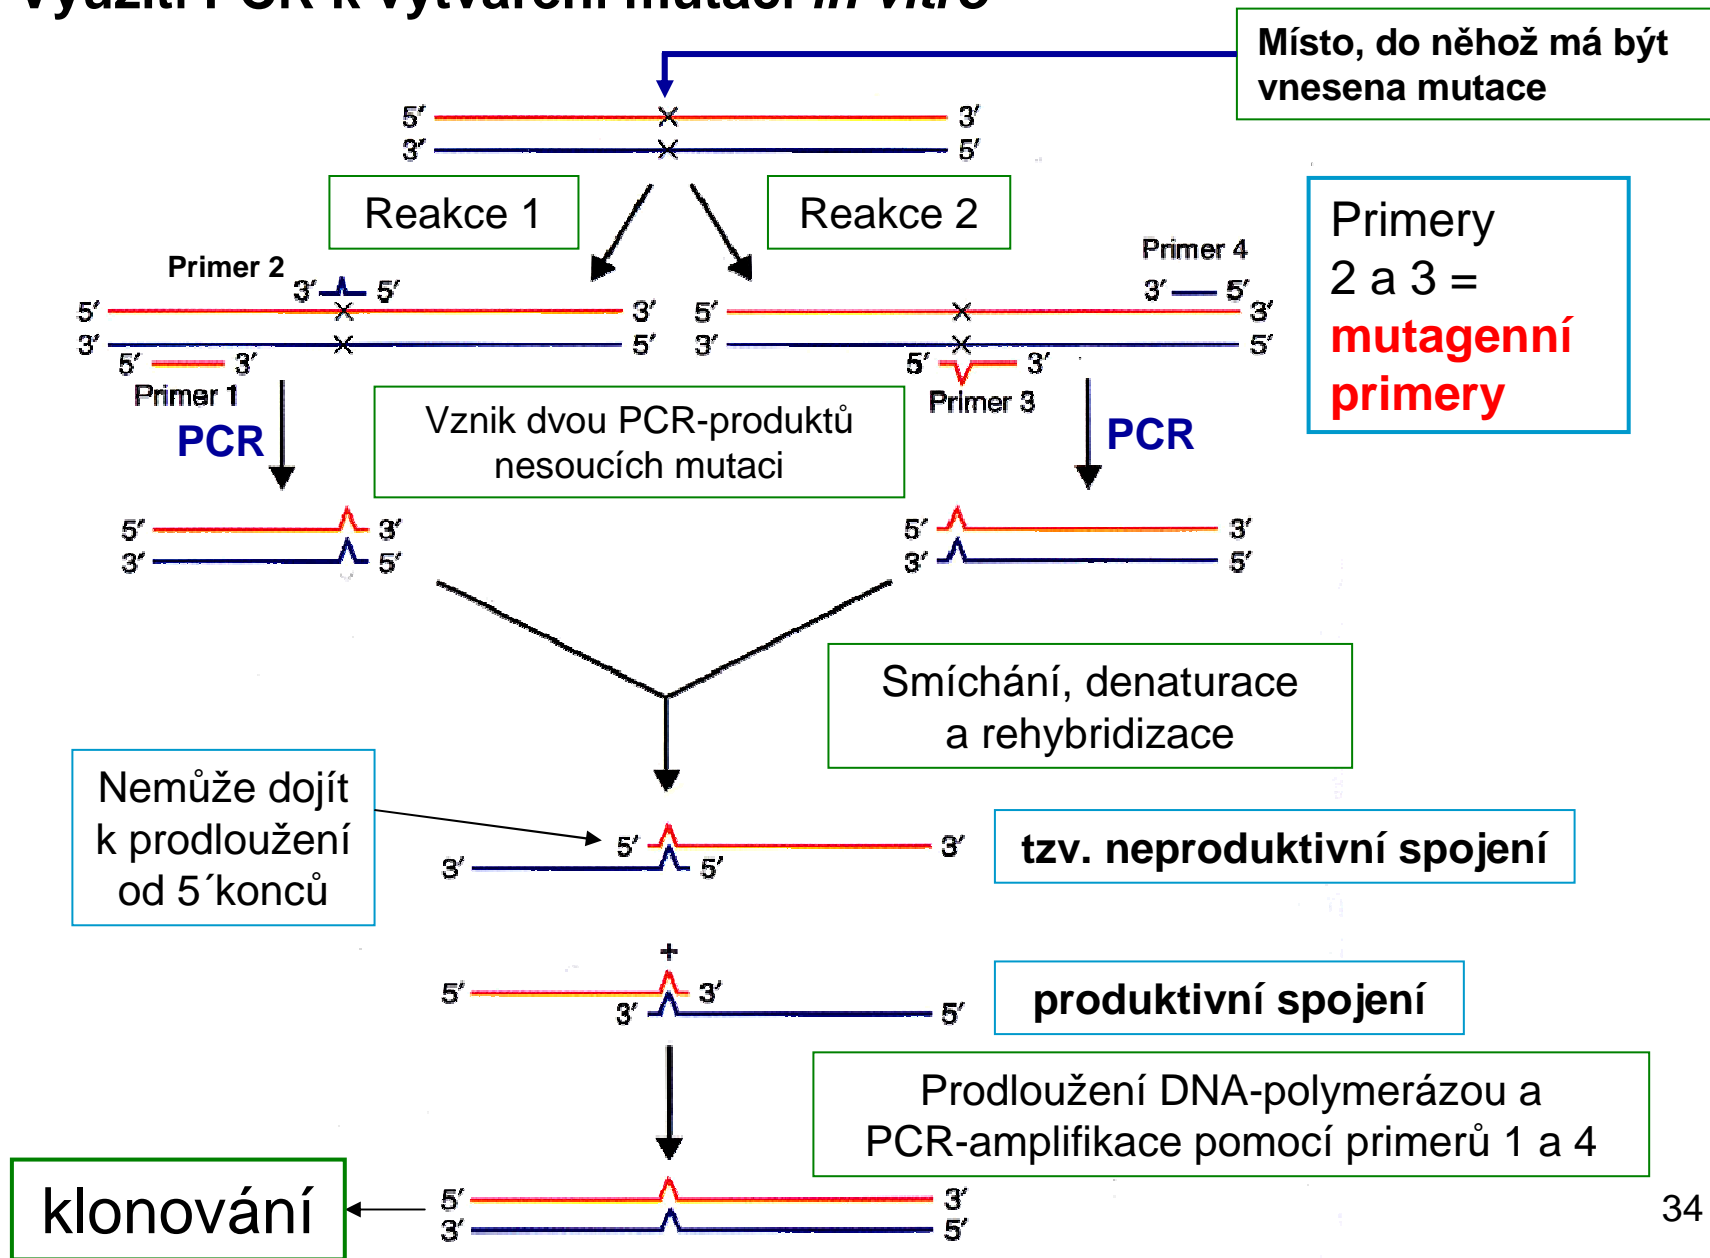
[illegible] PCR k vytváření mutací in vitro

Místo, do něhož má být vnesena mutace

5′ 3′
3′ 5′

Reakce 1

Reakce 2

Primery 2 a 3 = mutagenní primery

Primer 2
3′ 5′
5′ 3′
3′ 5′
5′ 3′
Primer 1

Primer 4
3′ 5′
5′ 3′
3′ 5′
5′ 3′
Primer 3

PCR

Vznik dvou PCR-produktů nesoucích mutaci

PCR

5′ 3′
3′ 5′

5′ 3′
3′ 5′

Smíchání, denaturace a rehybridizace

Nemůže dojít k prodloužení od 5´konců

5′ 3′
3′ 5′

tzv. neproduktivní spojení

+

5′ 3′
3′ 5′

produktivní spojení

Prodloužení DNA-polymerázou a PCR-amplifikace pomocí primerů 1 a 4

klonování

5′ 3′
3′ 5′

34